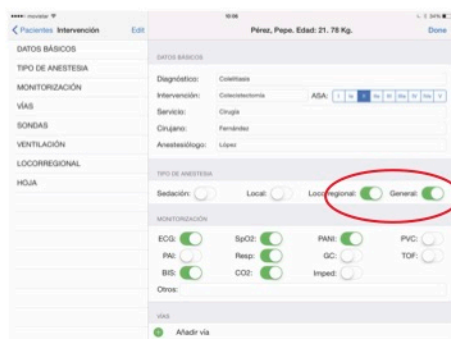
movistar
10:56
34%
Pacientes Intervención Edit
Pérez, Pepe. Edad: 21. 78 Kg.
Done

DATOS BÁSICOS
TIPO DE ANESTESIA
MONITORIZACIÓN
VÍAS
SONDAS
VENTILACIÓN
LOCORREGIONAL
HOJA

DATOS BÁSICOS
Diagnóstico: Colelitiasis
Intervención: Colecistectomía
ASA: I II III IV V VI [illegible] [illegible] V
Servicio: Cirugía
Cirujano: Fernández
Anestesiólogo: López

TIPO DE ANESTESIA
Sedación:
Local:
Locorregional:
General:

MONITORIZACIÓN
ECG:
SpO2:
PANI:
PVC:
PAI:
Resp:
GC:
TOF:
BIS:
CO2:
Imped:
Otros:

VÍAS
Añadir vía